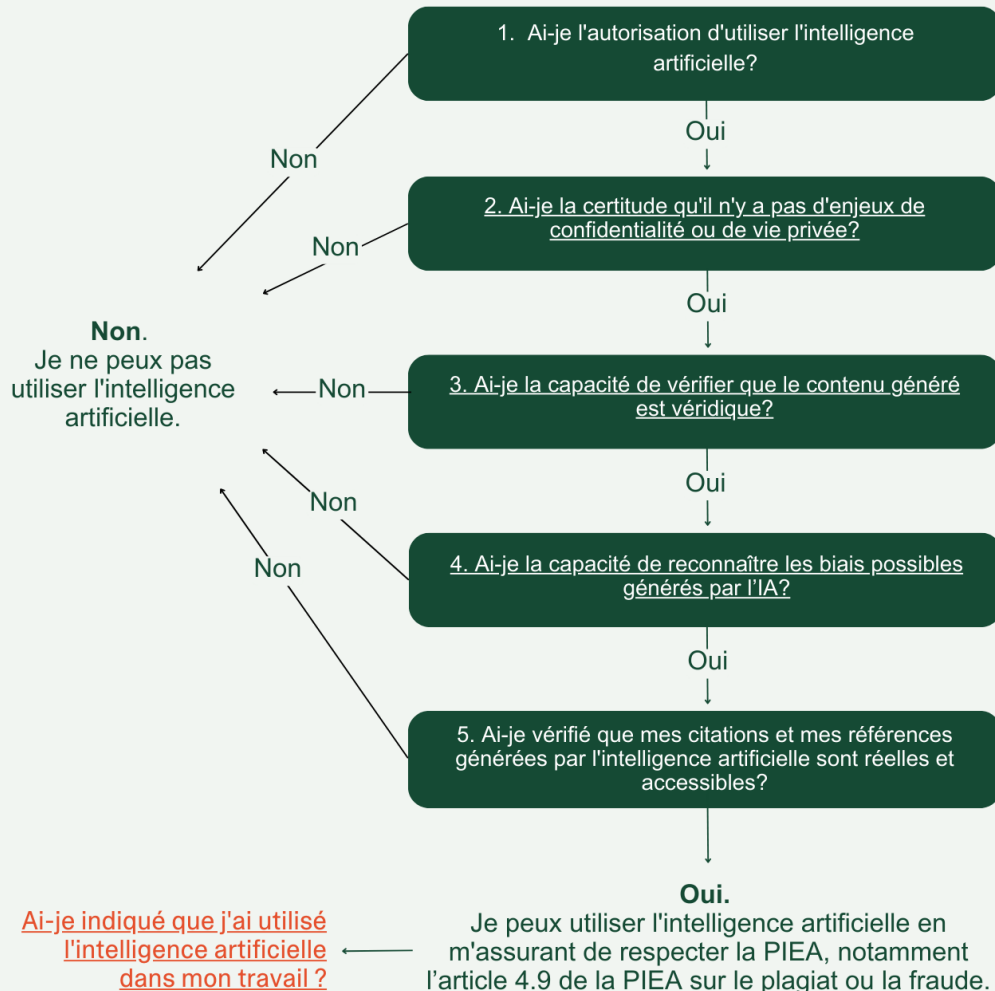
1. Ai-je l'autorisation d'utiliser l'intelligence artificielle?

Oui

2. Ai-je la certitude qu'il n'y a pas d'enjeux de confidentialité ou de vie privée?

Oui

3. Ai-je la capacité de vérifier que le contenu généré est véridique?

Oui

4. Ai-je la capacité de reconnaître les biais possibles générés par l'IA?

Oui

5. Ai-je vérifié que mes citations et mes références générées par l'intelligence artificielle sont réelles et accessibles?

Non

Non

Non

Non

Non

**Non**.
Je ne peux pas utiliser l'intelligence artificielle.

**Oui.**
Je peux utiliser l'intelligence artificielle en m'assurant de respecter la PIEA, notamment l'article 4.9 de la PIEA sur le plagiat ou la fraude.

Ai-je indiqué que j'ai utilisé l'intelligence artificielle dans mon travail ?